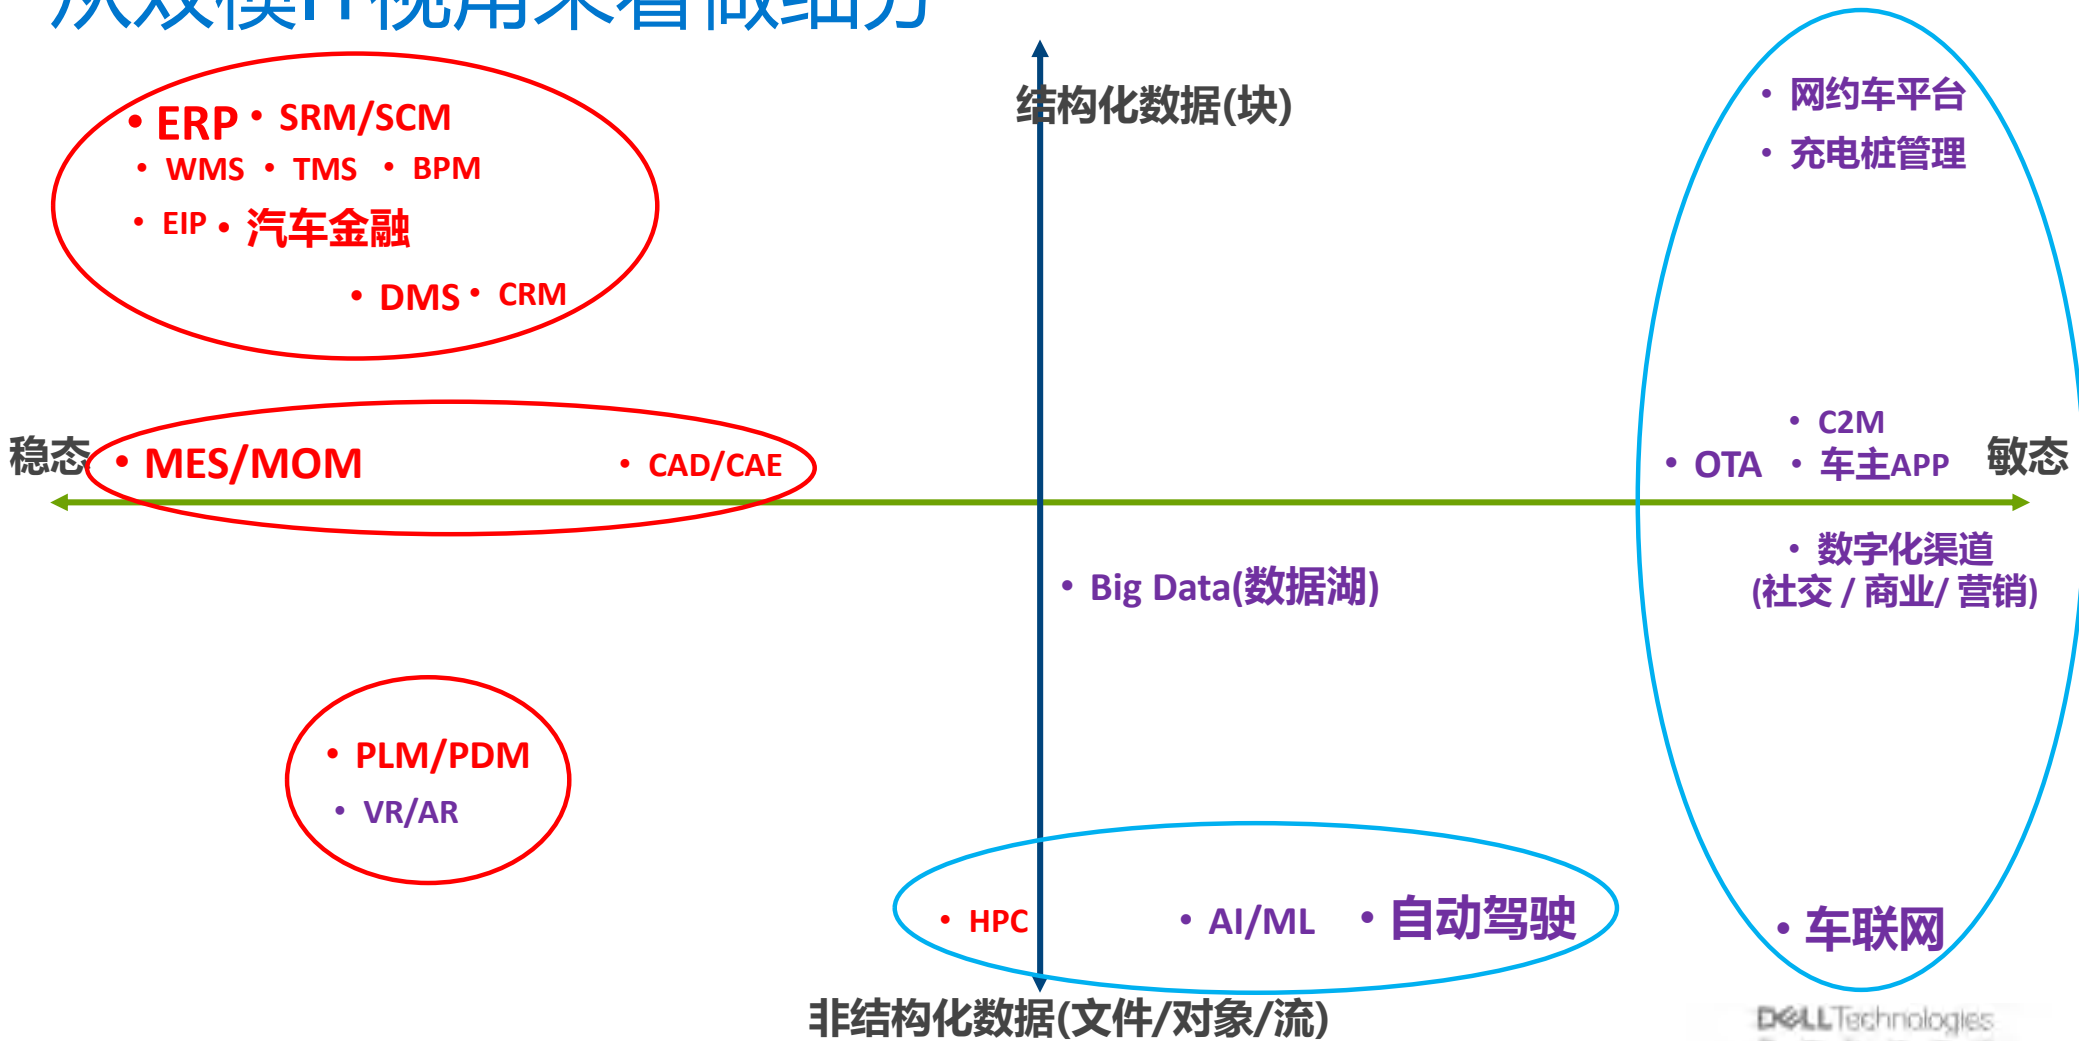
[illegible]

• ERP • SRM/SCM
• WMS • TMS • BPM
• EIP • 汽车金融
• DMS • CRM

结构化数据(块)

• 网约车平台
• 充电桩管理

稳态 • MES/MOM • CAD/CAE

• C2M
• OTA • 车主APP 敏态

• 数字化渠道 (社交 / 商业/ 营销)

• Big Data(数据湖)

• PLM/PDM
• VR/AR

• HPC • AI/ML • 自动驾驶

• 车联网

非结构化数据(文件/对象/流)

DELL Technologies